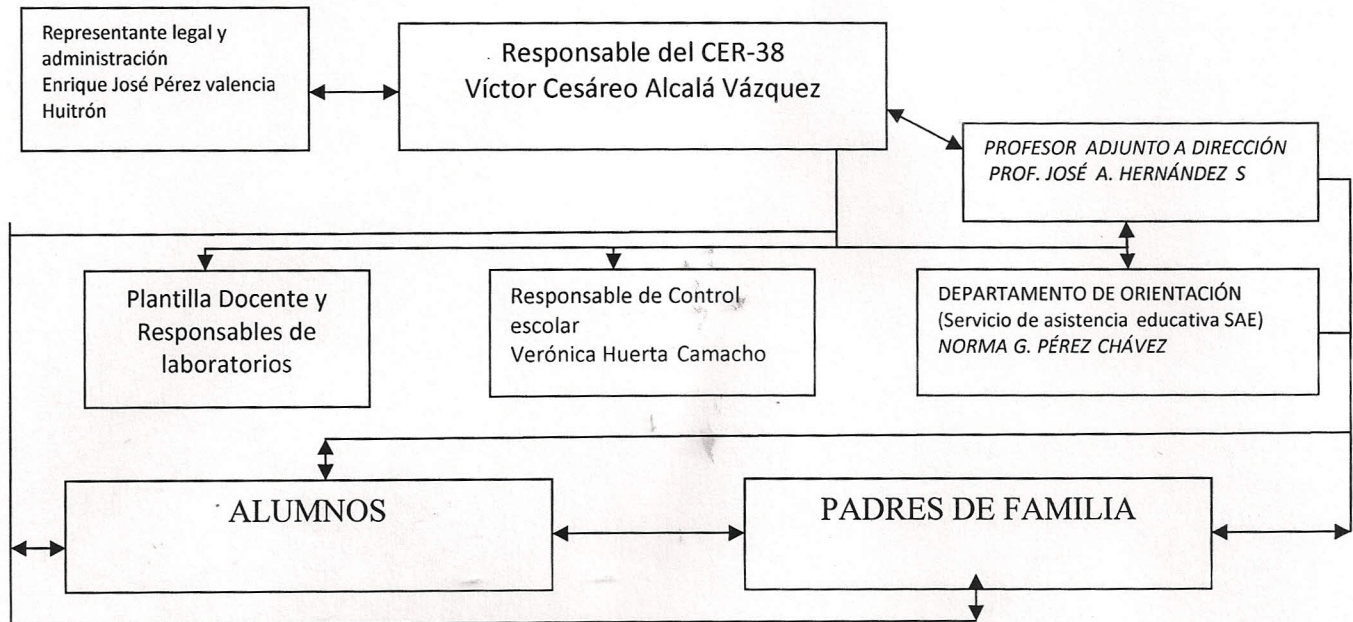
Representante legal y administración
Enrique José Pérez valencia Huitrón

Responsable del CER-38
Víctor Cesáreo Alcalá Vázquez

PROFESOR ADJUNTO A DIRECCIÓN
PROF. JOSÉ A. HERNÁNDEZ S

Plantilla Docente y Responsables de laboratorios

Responsable de Control escolar
Verónica Huerta Camacho

DEPARTAMENTO DE ORIENTACIÓN
(Servicio de asistencia educativa SAE)
NORMA G. PÉREZ CHÁVEZ

ALUMNOS

PADRES DE FAMILIA